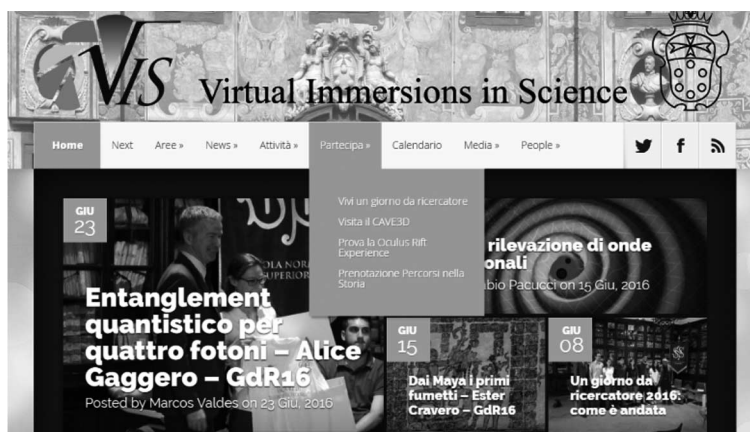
VIS Virtual Immersions in Science

Home Next Aree » News » Attività » Partecipa » Calendario Media » People »

Vivi un giorno da ricercatore
Visita il CAVE3D
Prova la Oculus Rift Experience
Prenotazione Percorsi nella Storia

GIU 23

Entanglement quantistico per quattro fotoni – Alice Gaggero – GdR16
Posted by Marcos Valdes on 23 Giu, 2016

rilevazione di onde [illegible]onali
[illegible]abio Pacucci on 15 Giu, 2016

GIU 15
Dai Maya i primi fumetti – Ester Cravero – GdR16

GIU 08
Un giorno da ricercatore 2016: come è andata